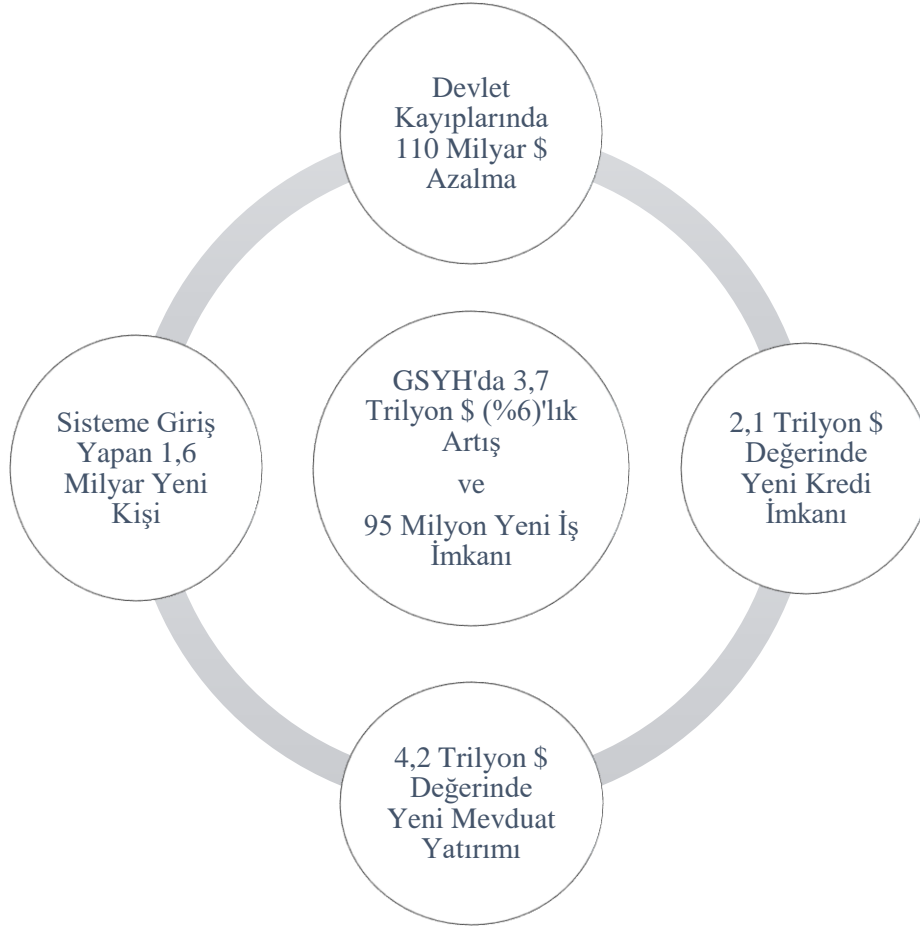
Devlet Kayıplarında 110 Milyar \$ Azalma

Sisteme Giriş Yapan 1,6 Milyar Yeni Kişi

GSYH'da 3,7 Trilyon \$ (%6)'lık Artış

ve

95 Milyon Yeni İş İmkanı

2,1 Trilyon \$ Değerinde Yeni Kredi İmkanı

4,2 Trilyon \$ Değerinde Yeni Mevduat Yatırımı